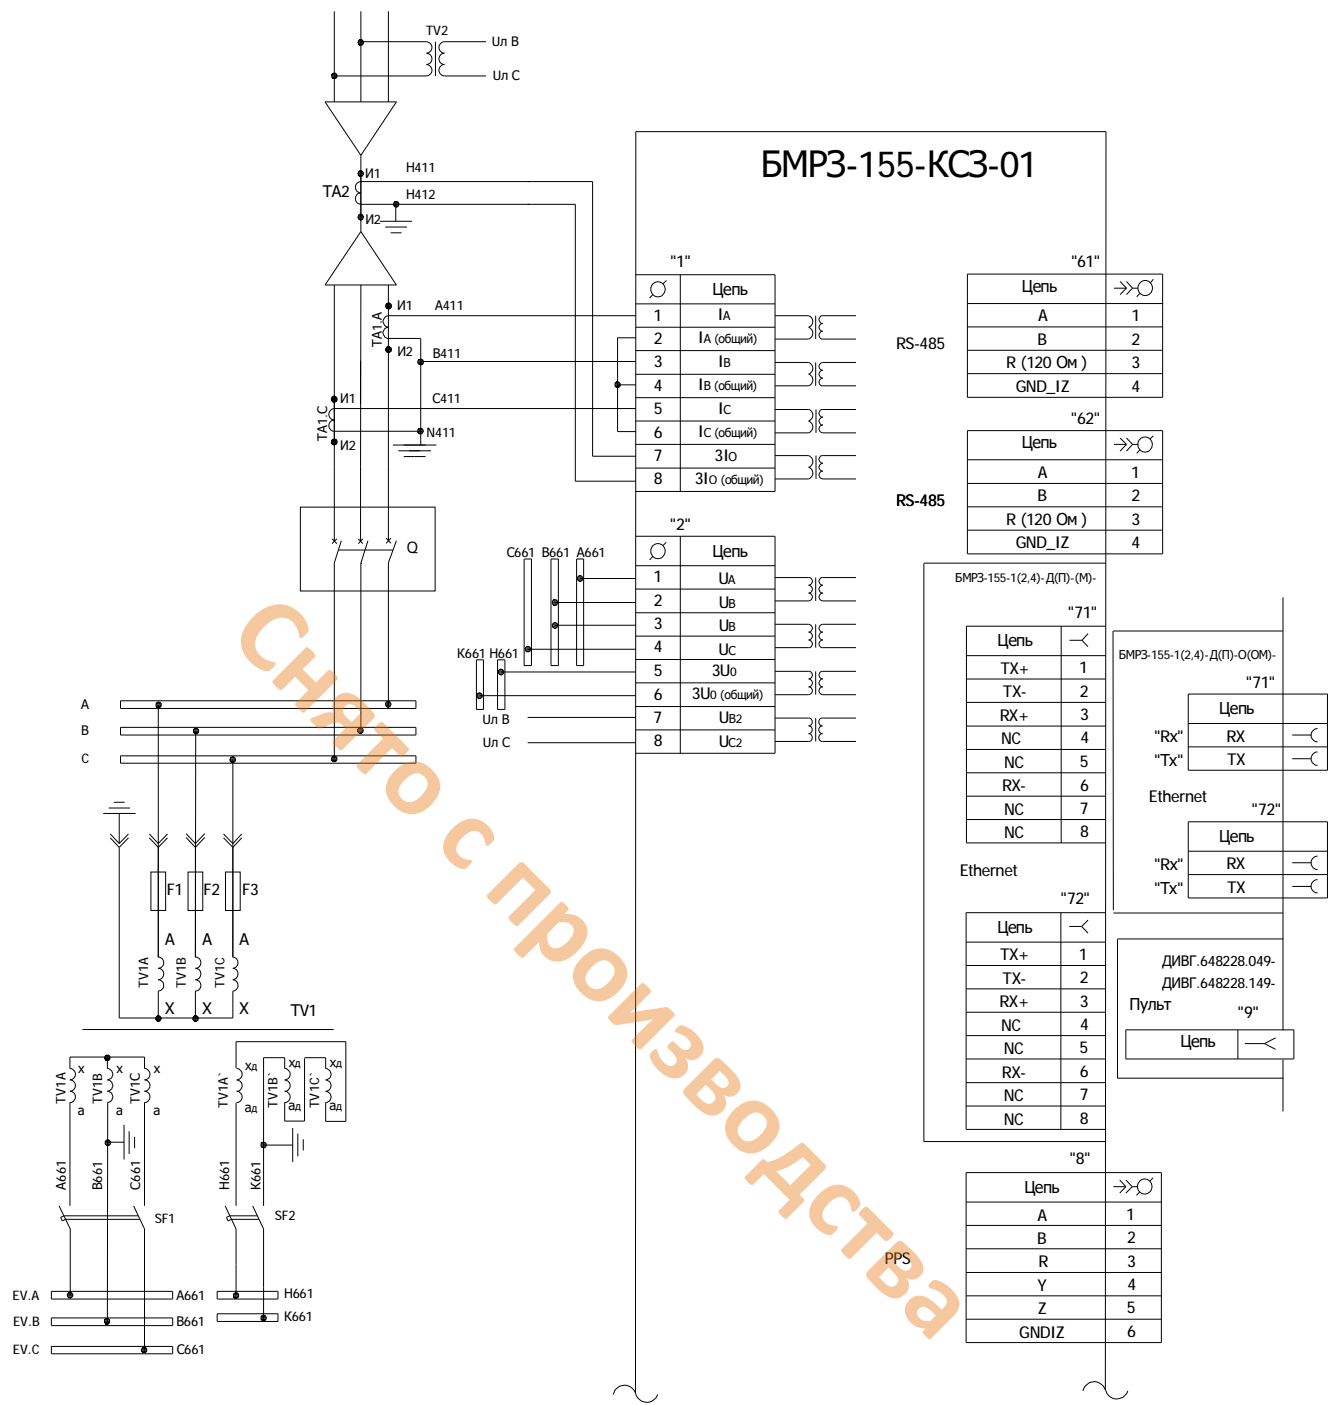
TV2
Uл B
Uл C
БМРЗ-155-КСЗ-01
И1
H411
TA2
H412
И2
"1"
"61"
| Ø | Цепь |
|---|---|
| 1 | IA |
| 2 | IA (общий) |
| 3 | IB |
| 4 | IB (общий) |
| 5 | IC |
| 6 | IC (общий) |
| 7 | 3IO |
| 8 | 3IO (общий) |

И1
A411
TA1 A
И2
B411
И1
C411
TA1 C
И2
N411

RS-485
| Цепь | |
|---|---|
| A | 1 |
| B | 2 |
| R (120 Ом ) | 3 |
| GND_IZ | 4 |

"62"
RS-485
| Цепь | |
|---|---|
| A | 1 |
| B | 2 |
| R (120 Ом ) | 3 |
| GND_IZ | 4 |

"2"
Q
C661 B661 A661
| Ø | Цепь |
|---|---|
| 1 | UA |
| 2 | UB |
| 3 | UB |
| 4 | UC |
| 5 | 3U0 |
| 6 | 3U0 (общий) |
| 7 | UB2 |
| 8 | UC2 |

K661 H661
Uл B
Uл C
A
B
C
БМРЗ-155-1(2,4)-Д(П)-(М)-
"71"
| Цепь | |
|---|---|
| TX+ | 1 |
| TX- | 2 |
| RX+ | 3 |
| NC | 4 |
| NC | 5 |
| RX- | 6 |
| NC | 7 |
| NC | 8 |

БМРЗ-155-1(2,4)-Д(П)-О(ОМ)-
"71"
| | Цепь | |
|---|---|---|
| "Rx" | RX | |
| "Tx" | TX | |

Ethernet
"72"
| | Цепь | |
|---|---|---|
| "Rx" | RX | |
| "Tx" | TX | |

Ethernet
"72"
| Цепь | |
|---|---|
| TX+ | 1 |
| TX- | 2 |
| RX+ | 3 |
| NC | 4 |
| NC | 5 |
| RX- | 6 |
| NC | 7 |
| NC | 8 |

F1 F2 F3
A A A
TV1A TV1B TV1C
X X X
TV1
ДИВГ.648228.049-
ДИВГ.648228.149-
Пульт
"9"
Цепь
TV1A x a TV1B x a TV1C x a
TV1A` хд ад TV1B` хд ад TV1C` хд ад
A661 B661 C661
H661 K661
SF1
SF2
"8"
| Цепь | |
|---|---|
| A | 1 |
| B | 2 |
| R | 3 |
| Y | 4 |
| Z | 5 |
| GNDIZ | 6 |

PPS
EV.A A661
EV.B B661
EV.C C661
H661
K661
Снято с производства